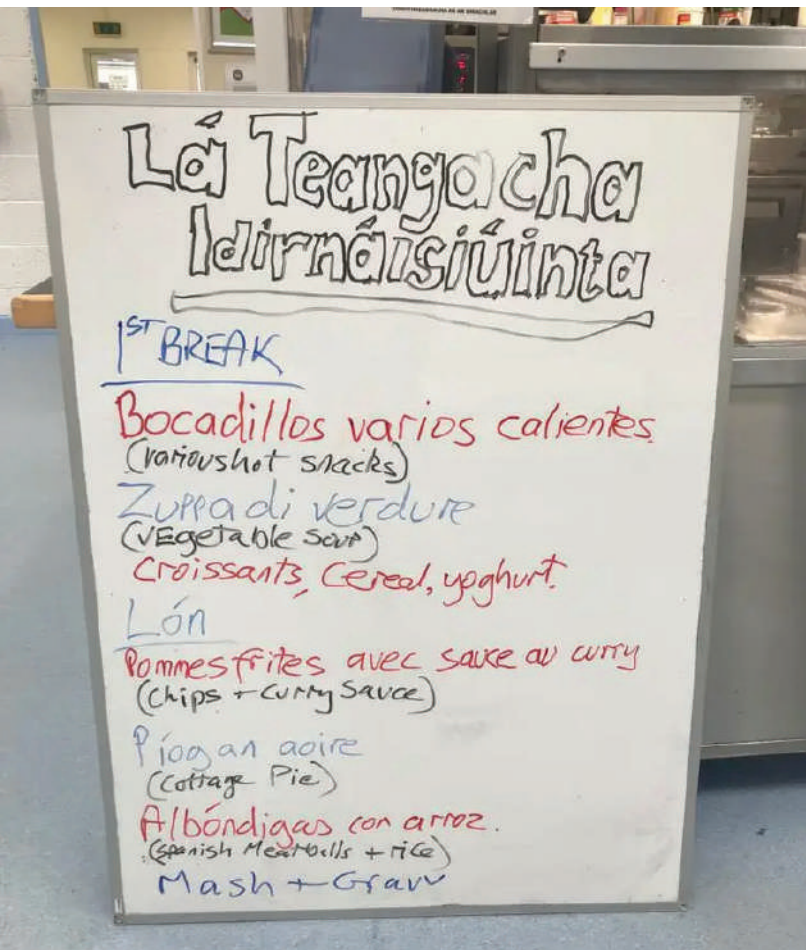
Lá Teangacha Idirnáisiúnta

$1^{ST}$ BREAK

Bocadillos varios calientes
(various hot snacks)
Zuppa di verdure
(VEGETABLE SOUP)
Croissants, Cereal, yoghurt.

Lón
Pommes frites avec sauce au curry
(Chips + Curry Sauce)
Píog an aoire
(Cottage Pie)
Albóndigas con arroz.
(Spanish Meatballs + rice)
Mash + Gravy